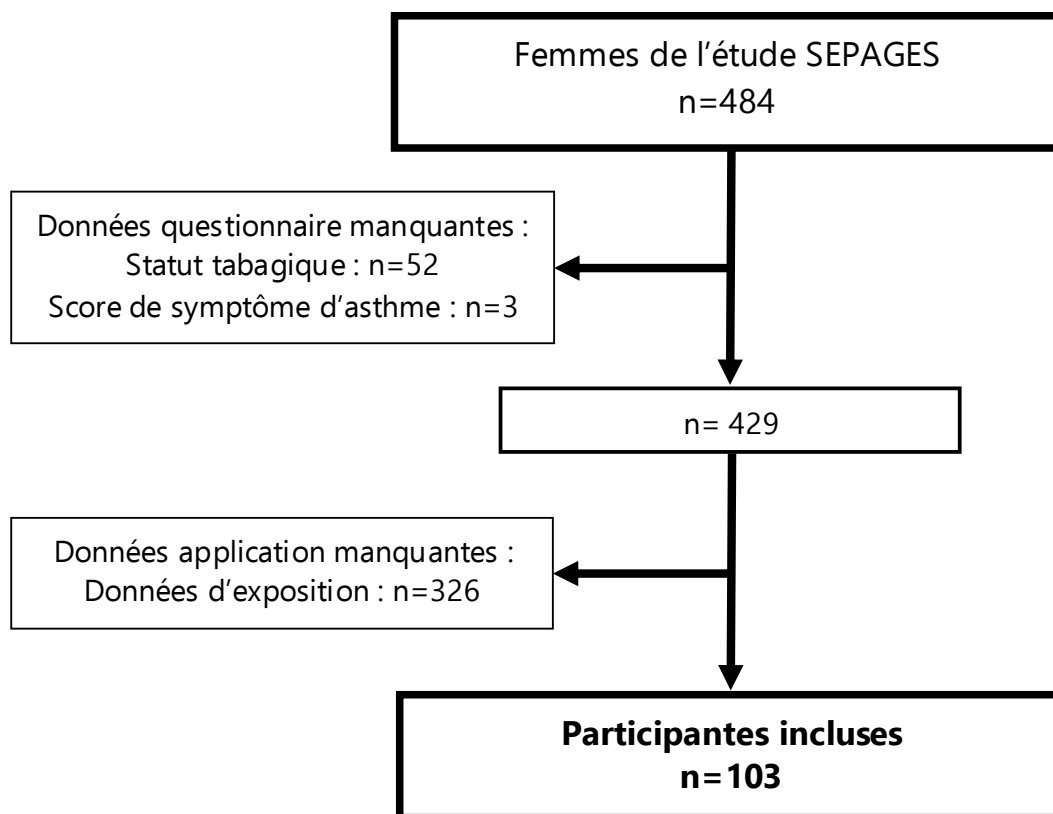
Femmes de l'étude SEPAGES
n=484

Données questionnaire manquantes :
Statut tabagique : n=52
Score de symptôme d'asthme : n=3

n= 429

Données application manquantes :
Données d'exposition : n=326

**Participantes incluses**
**n=103**